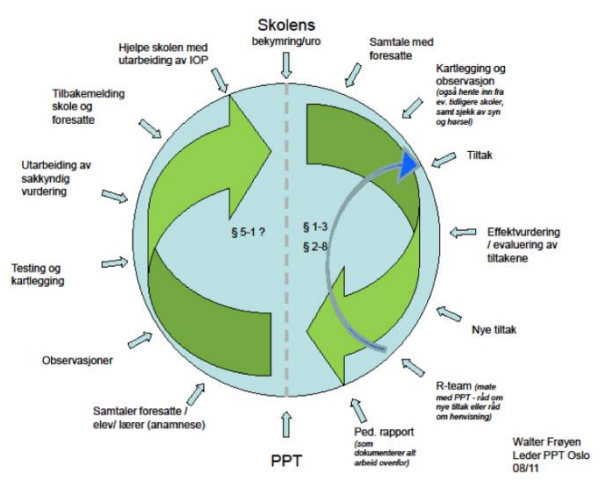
Skolens
bekymring/uro

Samtale med foresatte

Kartlegging og observasjon (også hente inn fra ev. tidligere skoler, samt sjekk av syn og hørsel)

Tiltak

Effektvurdering / evaluering av tiltakene

Nye tiltak

R-team (møte med PPT - råd om nye tiltak eller råd om henvisning)

Ped. rapport (som dokumenterer alt arbeid ovenfor)

PPT

Samtaler foresatte / elev/ lærer (anamnese)

Observasjoner

Testing og kartlegging

Utarbeiding av sakkyndig vurdering

Tilbakemelding skole og foresatte

Hjelpe skolen med utarbeiding av IOP

§ 5-1 ?

§ 1-3
§ 2-8

Walter Frøyen
Leder PPT Oslo
08/11